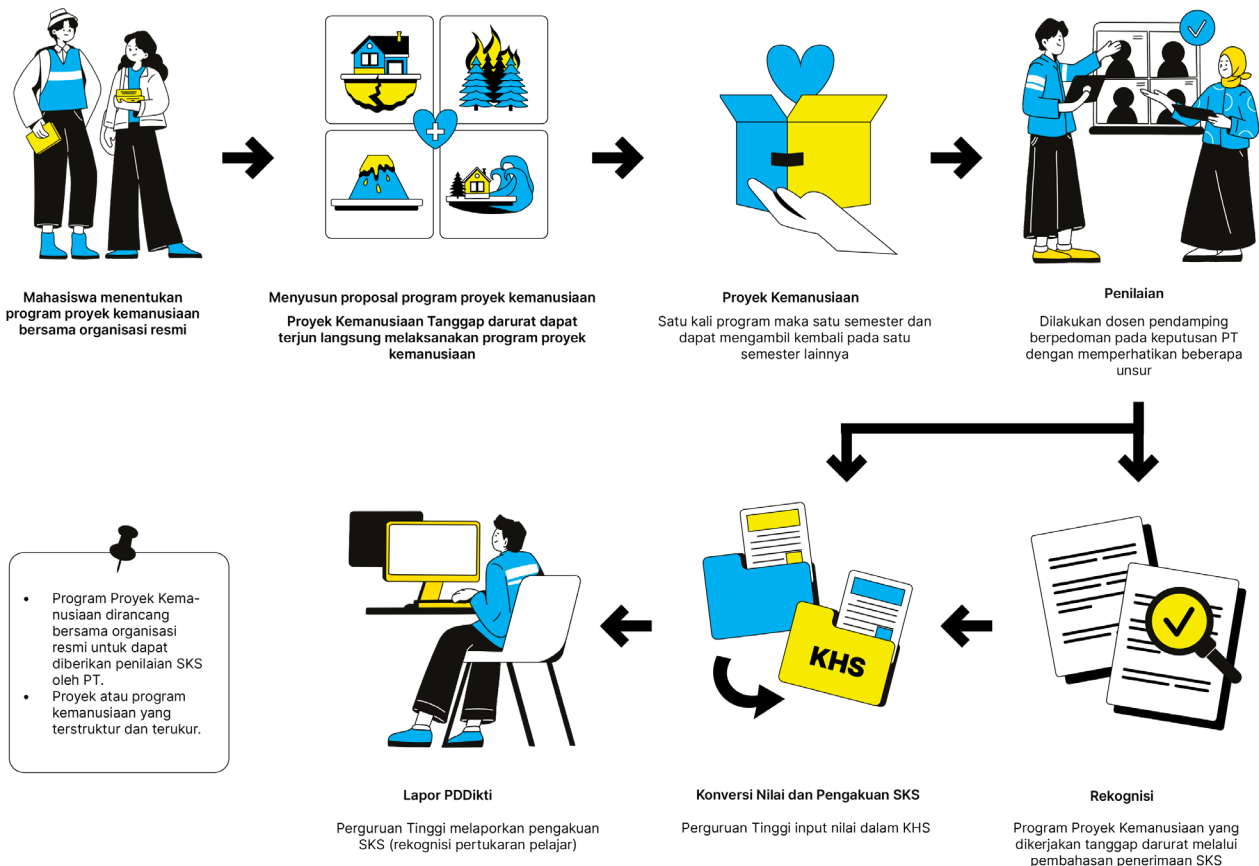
Mahasiswa menentukan program proyek kemanusiaan bersama organisasi resmi

Menyusun proposal program proyek kemanusiaan

Proyek Kemanusiaan Tanggap darurat dapat terjun langsung melaksanakan program proyek kemanusiaan

Proyek Kemanusiaan

Satu kali program maka satu semester dan dapat mengambil kembali pada satu semester lainnya

Penilaian

Dilakukan dosen pendamping berpedoman pada keputusan PT dengan memperhatikan beberapa unsur

KHS

- Program Proyek Kemanusiaan dirancang bersama organisasi resmi untuk dapat diberikan penilaian SKS oleh PT.
- Proyek atau program kemanusiaan yang terstruktur dan terukur.

Lapor PDDikti

Perguruan Tinggi melaporkan pengakuan SKS (rekognisi pertukaran pelajar)

Konversi Nilai dan Pengakuan SKS

Perguruan Tinggi input nilai dalam KHS

Rekognisi

Program Proyek Kemanusiaan yang dikerjakan tanggap darurat melalui pembahasan penerimaan SKS